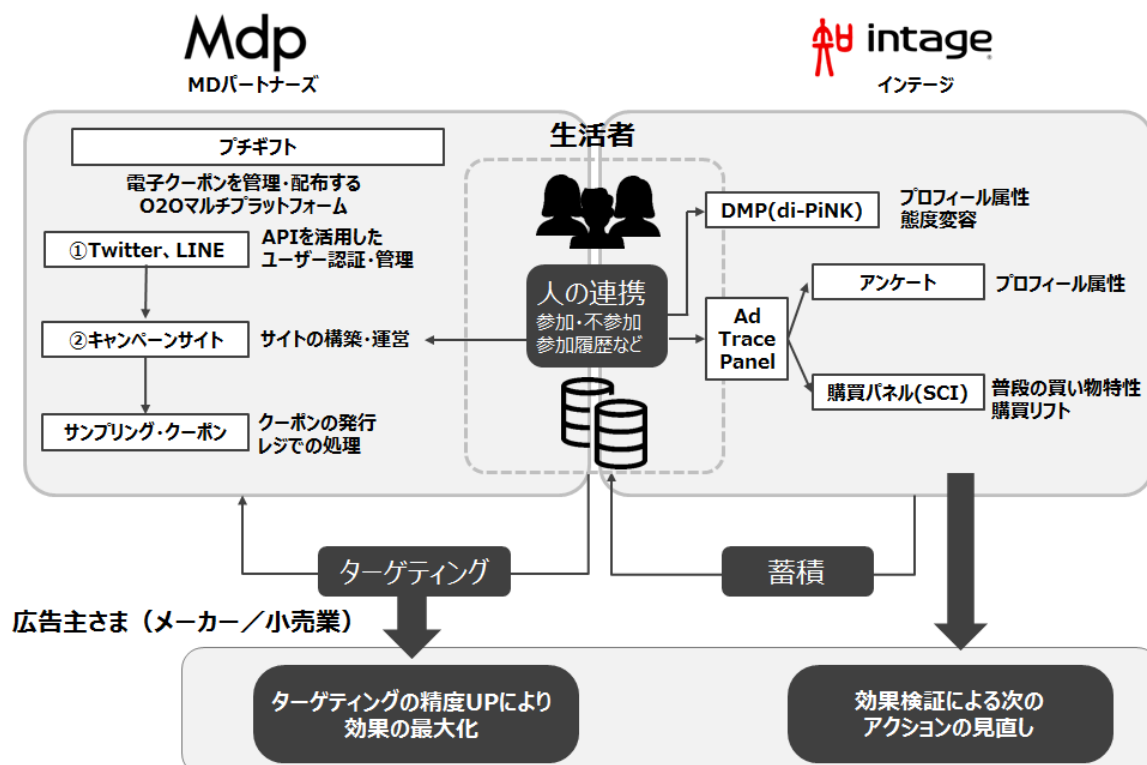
Mdp
MDパートナーズ

intage
インテージ

生活者

プチギフト
電子クーポンを管理・配布する O2Oマルチプラットフォーム

①Twitter、LINE
APIを活用した ユーザー認証・管理

②キャンペーンサイト
サイトの構築・運営

サンプリング・クーポン
クーポンの発行 レジでの処理

人の連携
参加・不参加 参加履歴など

DMP(di-PiNK)
プロフィール属性 態度変容

Ad Trace Panel

アンケート
プロフィール属性

購買パネル(SCI)
普段の買い物特性 購買リフト

ターゲティング

蓄積

広告主さま（メーカー／小売業）

ターゲティングの精度UPにより 効果の最大化

効果検証による次の アクションの見直し